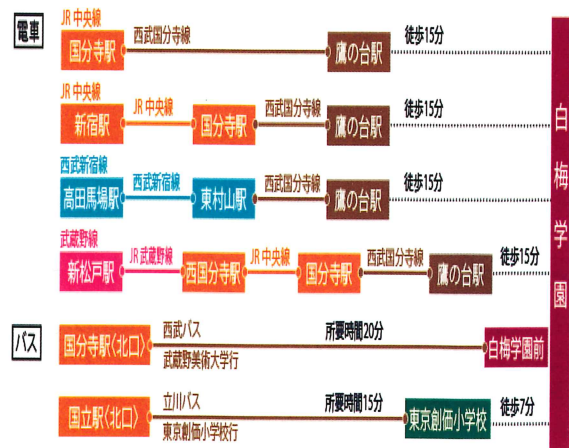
電車

JR 中央線
国分寺駅 — 西武国分寺線 — 鷹の台駅 徒歩15分

JR 中央線
新宿駅 — JR 中央線 — 国分寺駅 — 西武国分寺線 — 鷹の台駅 徒歩15分

西武新宿線
高田馬場駅 — 西武新宿線 — 東村山駅 — 西武国分寺線 — 鷹の台駅 徒歩15分

武蔵野線
新松戸駅 — JR 武蔵野線 — 西国分寺駅 — JR 中央線 — 国分寺駅 — 西武国分寺線 — 鷹の台駅 徒歩15分

白梅学園

バス

国分寺駅〈北口〉 — 西武バス 武蔵野美術大学行 — 所要時間20分 — 白梅学園前

国立駅〈北口〉 — 立川バス 東京創価小学校行 — 所要時間15分 — 東京創価小学校 徒歩7分